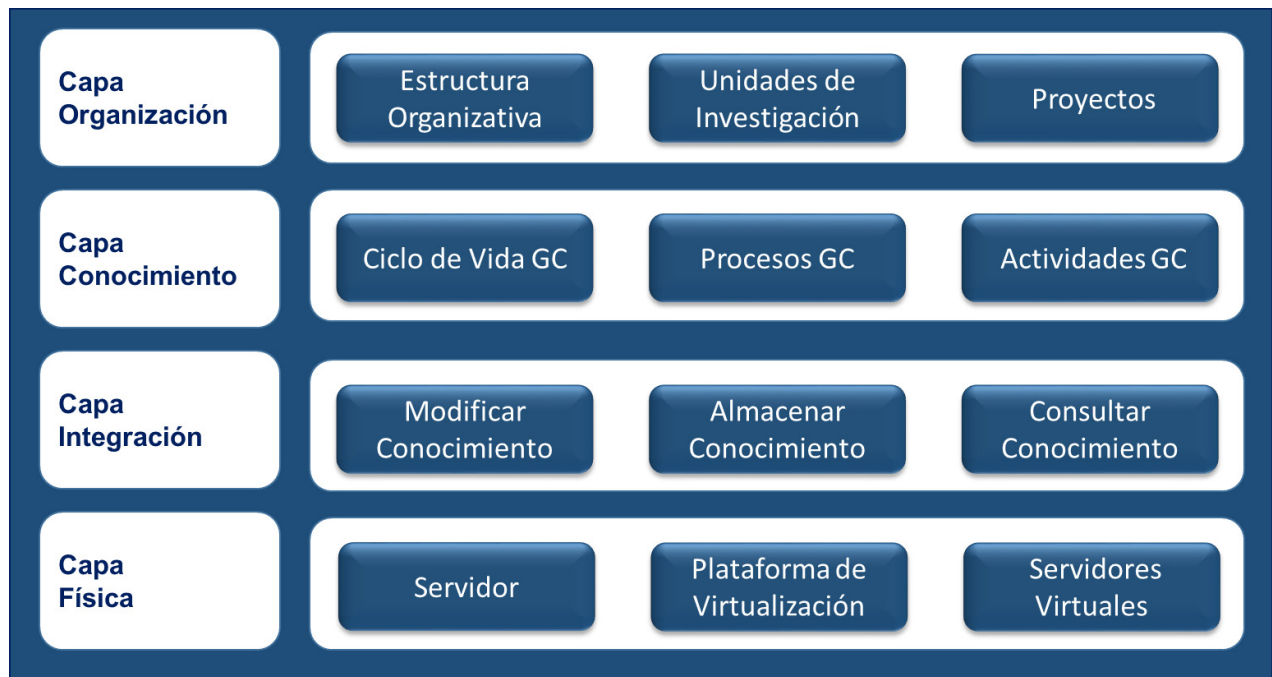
Capa Organización

Estructura Organizativa

Unidades de Investigación

Proyectos

Capa Conocimiento

Ciclo de Vida GC

Procesos GC

Actividades GC

Capa Integración

Modificar Conocimiento

Almacenar Conocimiento

Consultar Conocimiento

Capa Física

Servidor

Plataforma de Virtualización

Servidores Virtuales